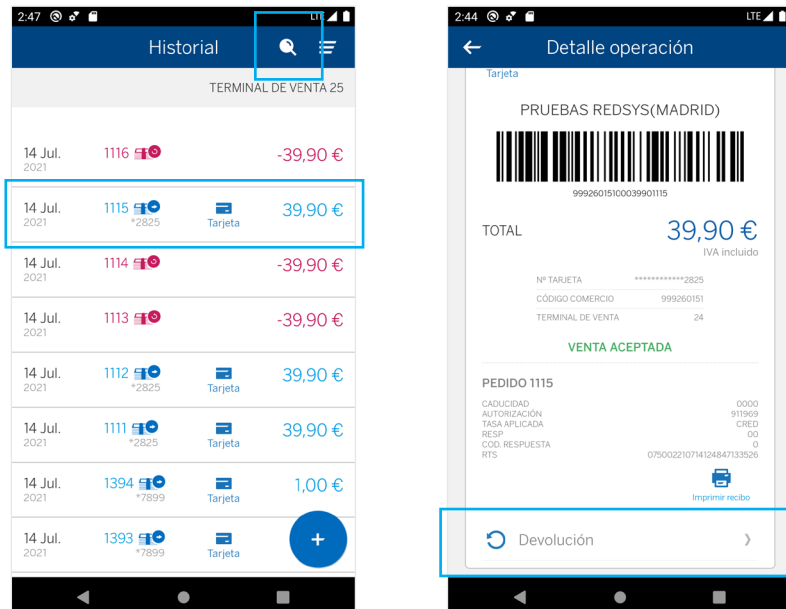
2:47 LTE

Historial

TERMINAL DE VENTA 25

14 Jul. 2021 1116 -39,90 €

14 Jul. 2021 1115 *2825 Tarjeta 39,90 €

14 Jul. 2021 1114 -39,90 €

14 Jul. 2021 1113 -39,90 €

14 Jul. 2021 1112 *2825 Tarjeta 39,90 €

14 Jul. 2021 1111 *2825 Tarjeta 39,90 €

14 Jul. 2021 1394 *7899 Tarjeta 1,00 €

14 Jul. 2021 1393 *7899 Tarjeta

+

2:44 LTE

Detalle operación

Tarjeta

PRUEBAS REDSYS(MADRID)

999260151000399O1115

TOTAL 39,90 €
IVA incluido

Nº TARJETA ************2825
CÓDIGO COMERCIO 999260151
TERMINAL DE VENTA 24

VENTA ACEPTADA

PEDIDO 1115

CADUCIDAD 0000
AUTORIZACIÓN 911969
TASA APLICADA CRED
RESP 00
COD. RESPUESTA 0
RTS 075002210714124847133526

Imprimir recibo

Devolución